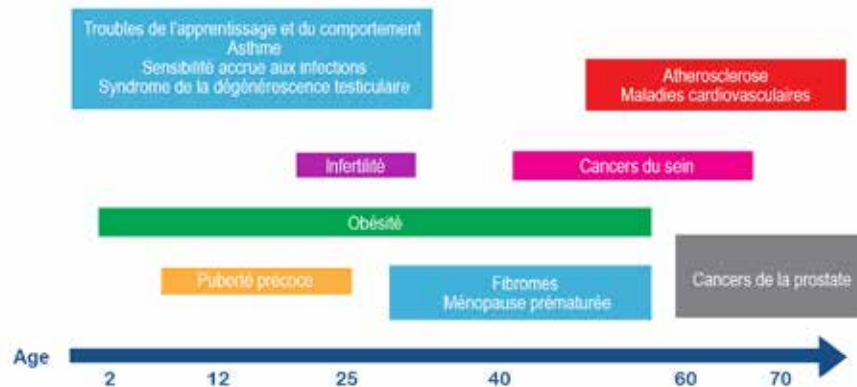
Troubles de l'apprentissage et du comportement
Asthme
Sensibilité accrue aux infections
Syndrome de la dégénérescence testiculaire

Atherosclerose
Maladies cardiovasculaires

Infertilité

Cancers du sein

Obésité

Puberté précoce

Fibromes
Ménopause prématurée

Cancers de la prostate

Age

2 12 25 40 60 70